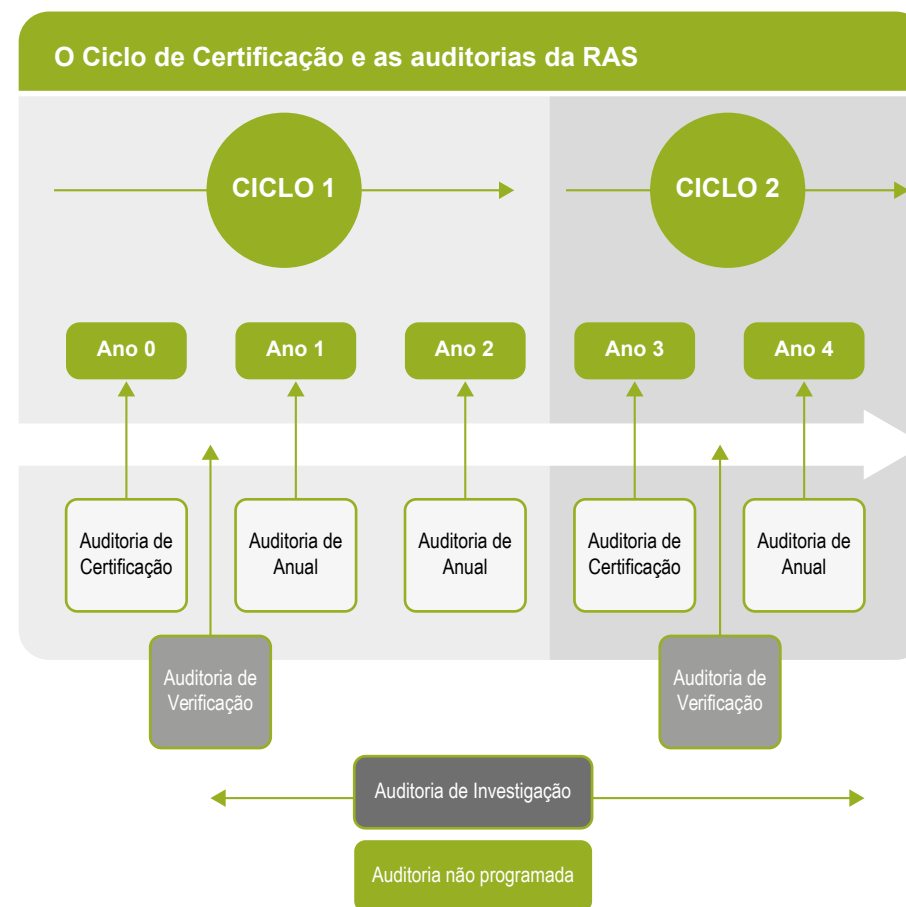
O Ciclo de Certificação e as auditorias da RAS

CICLO 1

CICLO 2

Ano 0

Ano 1

Ano 2

Ano 3

Ano 4

Auditoria de Certificação

Auditoria de Anual

Auditoria de Anual

Auditoria de Certificação

Auditoria de Anual

Auditoria de Verificação

Auditoria de Verificação

Auditoria de Investigação

Auditoria não programada